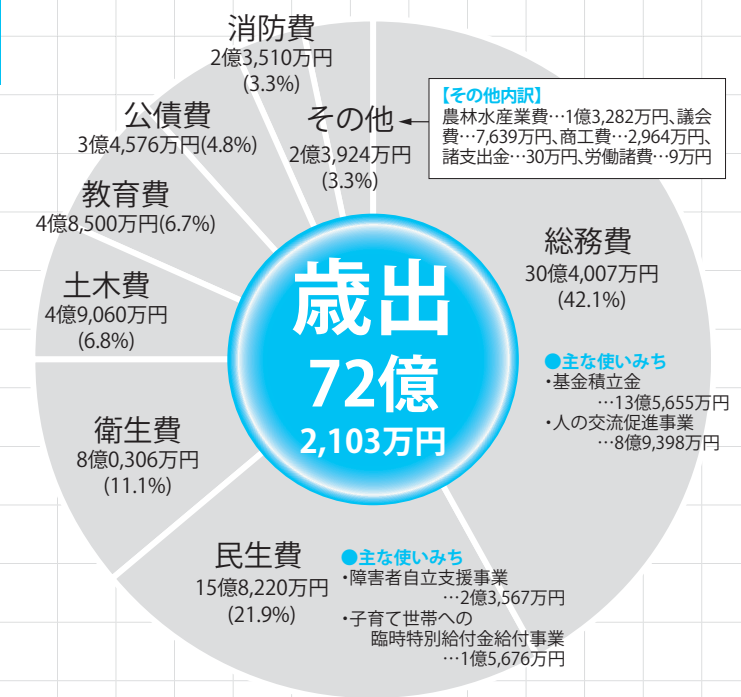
歳出
72億
2,103万円

総務費
30億4,007万円
(42.1%)
●主な使いみち
・基金積立金
…13億5,655万円
・人の交流促進事業
…8億9,398万円

民生費
15億8,220万円
(21.9%)
●主な使いみち
・障害者自立支援事業
…2億3,567万円
・子育て世帯への臨時特別給付金給付事業
…1億5,676万円

衛生費
8億0,306万円
(11.1%)

土木費
4億9,060万円
(6.8%)

教育費
4億8,500万円(6.7%)

公債費
3億4,576万円(4.8%)

消防費
2億3,510万円
(3.3%)

その他
2億3,924万円
(3.3%)

【その他内訳】
農林水産業費…1億3,282万円、議会費…7,639万円、商工費…2,964万円、諸支出金…30万円、労働諸費…9万円